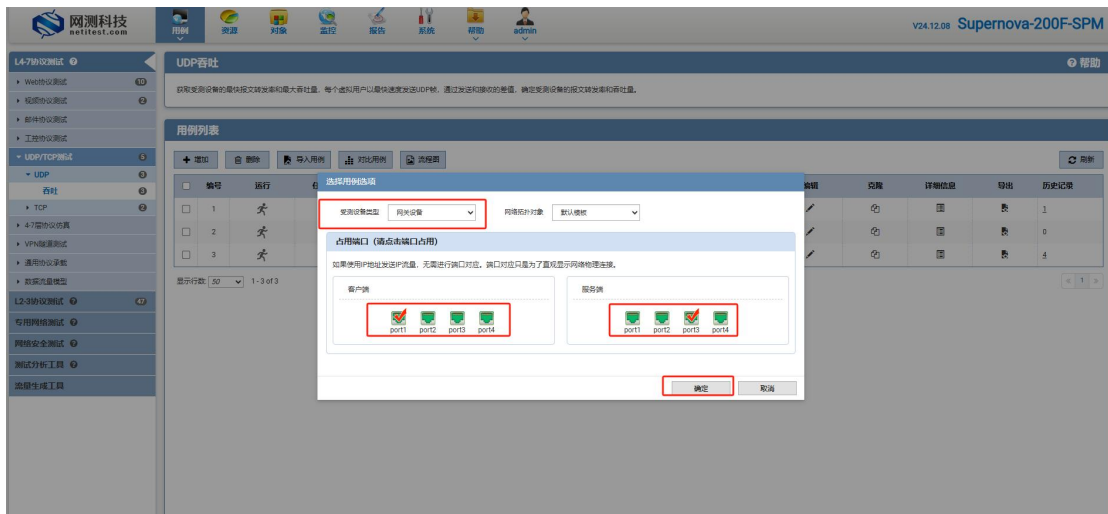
网测科技 netitest.com

用例 资源 对象 监控 报告 系统 帮助 admin

V24.12.08 Supernova-200F-SPM

L4-7协议测试
Web协议测试 10
视频协议测试 2
邮件协议测试
工控协议测试
UDP/TCP测试 5
UDP 3
吞吐 3
TCP 2
4-7层协议仿真
VPN隧道测试
通用协议承载
数据流量模型
L2-3协议测试 47
专用网络测试
网络安全测试
测试分析工具
流量生成工具

UDP吞吐
帮助
获取受测设备的最快报文转发率和最大吞吐量，每个虚拟用户以最快速度发送UDP帧，通过发送和接收的差值，确定受测设备的报文转发率和吞吐量。

用例列表
增加 删除 导入用例 对比用例 流程图 刷新

| | 编号 | 运行 | 编辑 | 克隆 | 详细信息 | 导出 | 历史记录 |
|---|---|---|---|---|---|---|---|
| | 1 | | | | | | 1 |
| | 2 | | | | | | 0 |
| | 3 | | | | | | 4 |

显示行数 50 1 - 3 of 3
< 1 >

选择用例选项
受测设备类型 网关设备
网络拓扑对象 默认模板
占用端口（请点击端口占用）
如果使用IP地址发送IP流量，无需进行端口对应，端口对应只是为了直观显示网络物理连接。
客户端
port1 port2 port3 port4
服务端
port1 port2 port3 port4
确定 取消